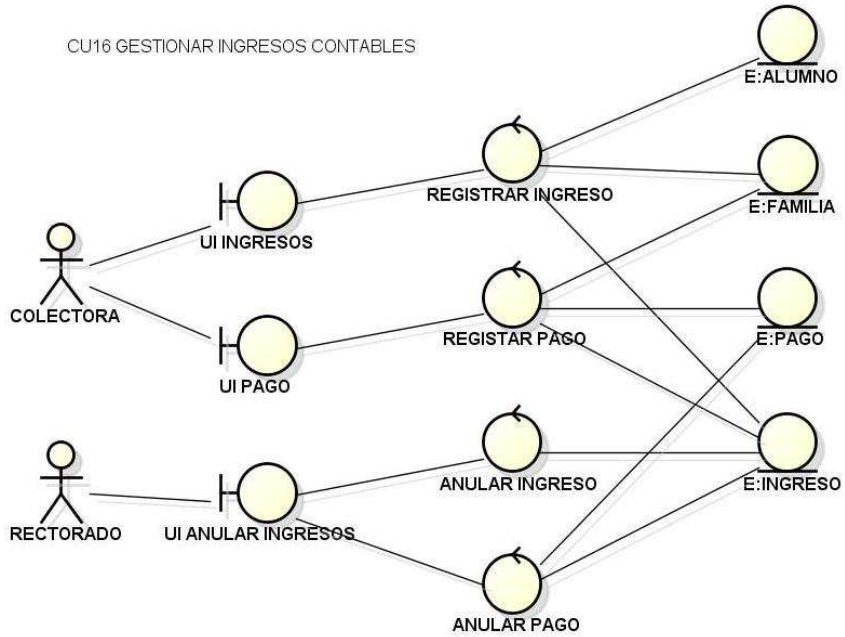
CU16 GESTIONAR INGRESOS CONTABLES

E:ALUMNO

REGISTRAR INGRESO

E:FAMILIA

UI INGRESOS

COLECTORA

REGISTAR PAGO

E:PAGO

UI PAGO

ANULAR INGRESO

E:INGRESO

RECTORADO

UI ANULAR INGRESOS

ANULAR PAGO